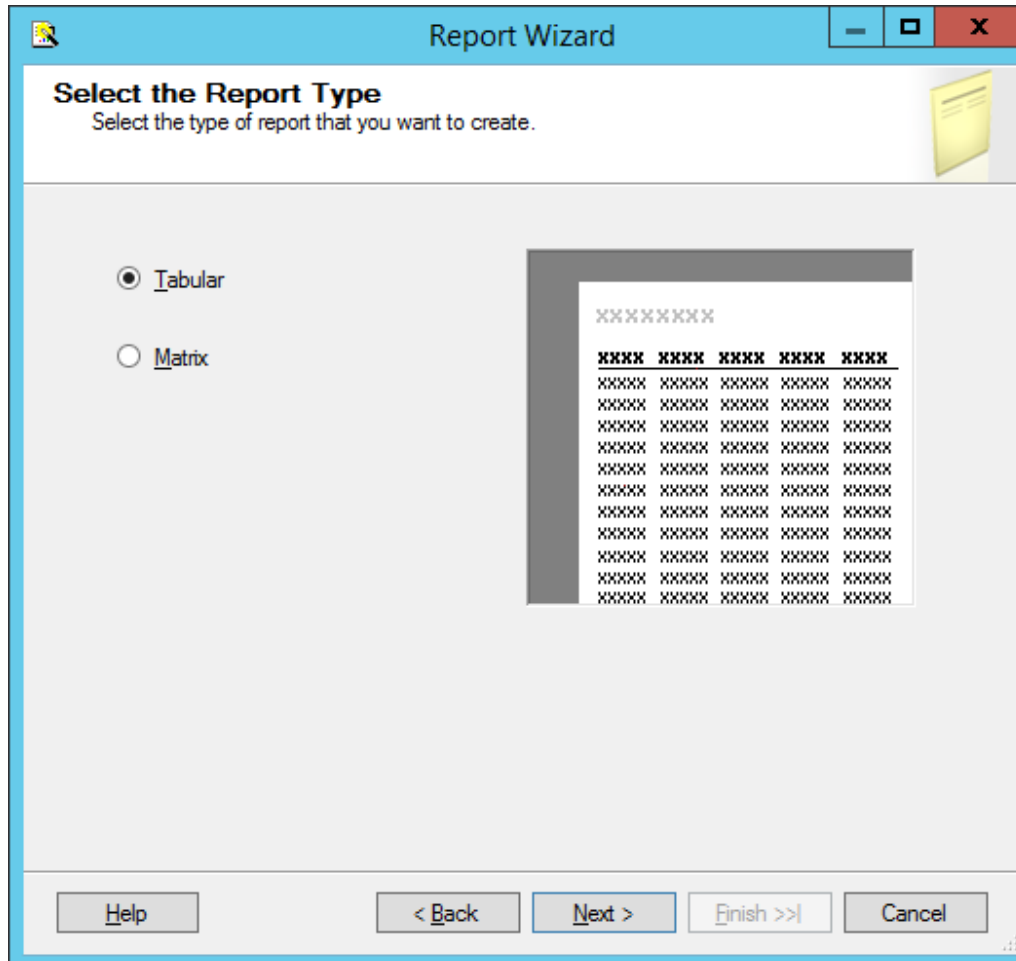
Report Wizard

Select the Report Type
Select the type of report that you want to create.

Tabular

Matrix

xxxxxxxx

| xxxx | xxxx | xxxx | xxxx | xxxx |
|---|---|---|---|---|
| xxxxx | xxxxx | xxxxx | xxxxx | xxxxx |
| xxxxx | xxxxx | xxxxx | xxxxx | xxxxx |
| xxxxx | xxxxx | xxxxx | xxxxx | xxxxx |
| xxxxx | xxxxx | xxxxx | xxxxx | xxxxx |
| xxxxx | xxxxx | xxxxx | xxxxx | xxxxx |
| xxxxx | xxxxx | xxxxx | xxxxx | xxxxx |
| xxxxx | xxxxx | xxxxx | xxxxx | xxxxx |
| xxxxx | xxxxx | xxxxx | xxxxx | xxxxx |
| xxxxx | xxxxx | xxxxx | xxxxx | xxxxx |
| xxxxx | xxxxx | xxxxx | xxxxx | xxxxx |
| xxxxx | xxxxx | xxxxx | xxxxx | xxxxx |

Help

< Back

Next >

Finish >>|

Cancel